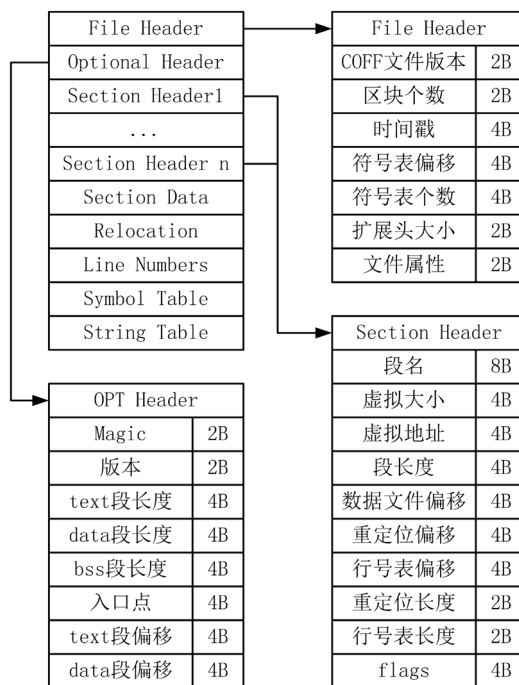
| File Header |
|---|
| Optional Header |
| Section Header1 |
| ... |
| Section Header n |
| Section Data |
| Relocation |
| Line Numbers |
| Symbol Table |
| String Table |

| File Header | |
|---|---|
| COFF文件版本 | 2B |
| 区块个数 | 2B |
| 时间戳 | 4B |
| 符号表偏移 | 4B |
| 符号表个数 | 4B |
| 扩展头大小 | 2B |
| 文件属性 | 2B |

| OPT Header | |
|---|---|
| Magic | 2B |
| 版本 | 2B |
| text段长度 | 4B |
| data段长度 | 4B |
| bss段长度 | 4B |
| 入口点 | 4B |
| text段偏移 | 4B |
| data段偏移 | 4B |

| Section Header | |
|---|---|
| 段名 | 8B |
| 虚拟大小 | 4B |
| 虚拟地址 | 4B |
| 段长度 | 4B |
| 数据文件偏移 | 4B |
| 重定位偏移 | 4B |
| 行号表偏移 | 4B |
| 重定位长度 | 2B |
| 行号表长度 | 2B |
| flags | 4B |